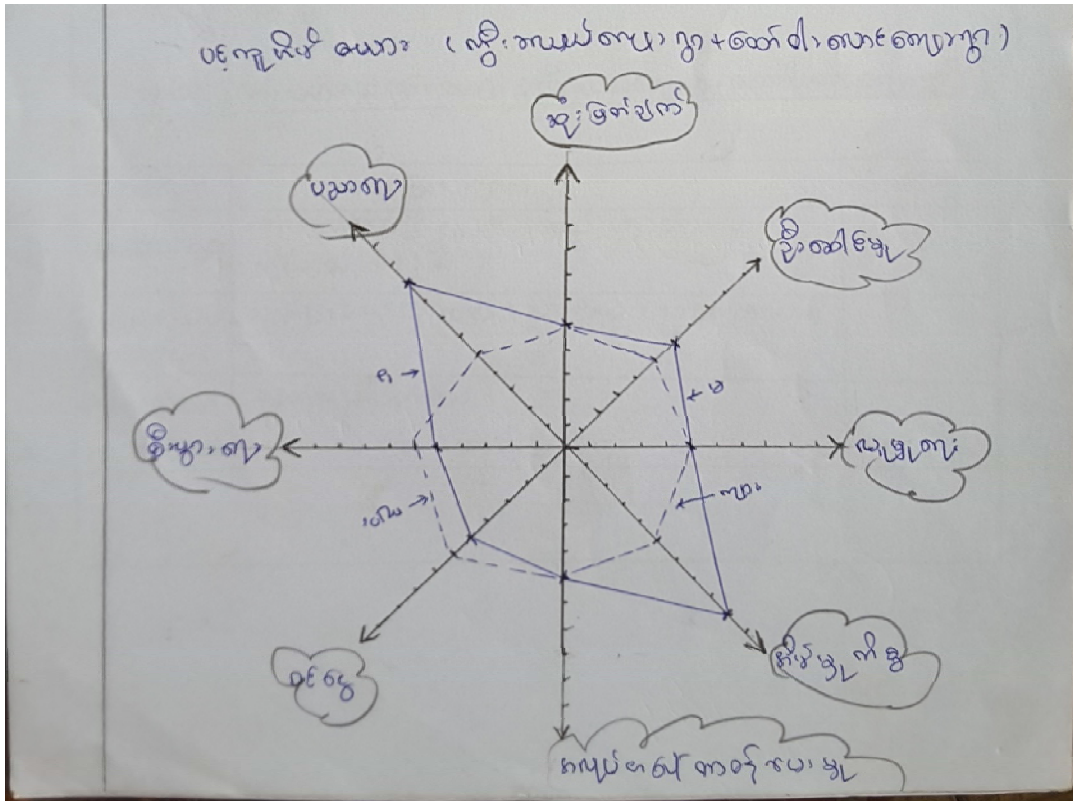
ပင့်ကူအိမ်ပုံစံ ( ကျွန်ုပ်အပိုင်း မှာ + ထော်ပါ၊ လောင်းကြေးမှာ )

သုံးဖြတ်ချက်

ပညာရေး

ပိုင်ဆိုင်မှု

ကျန်းမာရေး

စိတ်ပျော်ရွှင်ရေး

ငွေ

ကိုယ်ပိုင်ဆုံးဖြတ်မှု

အသုံးပြုနိုင်သောအချိန်နှင့်ပုံစံ

ရ →

← ဗ

တမ →

← ကမ